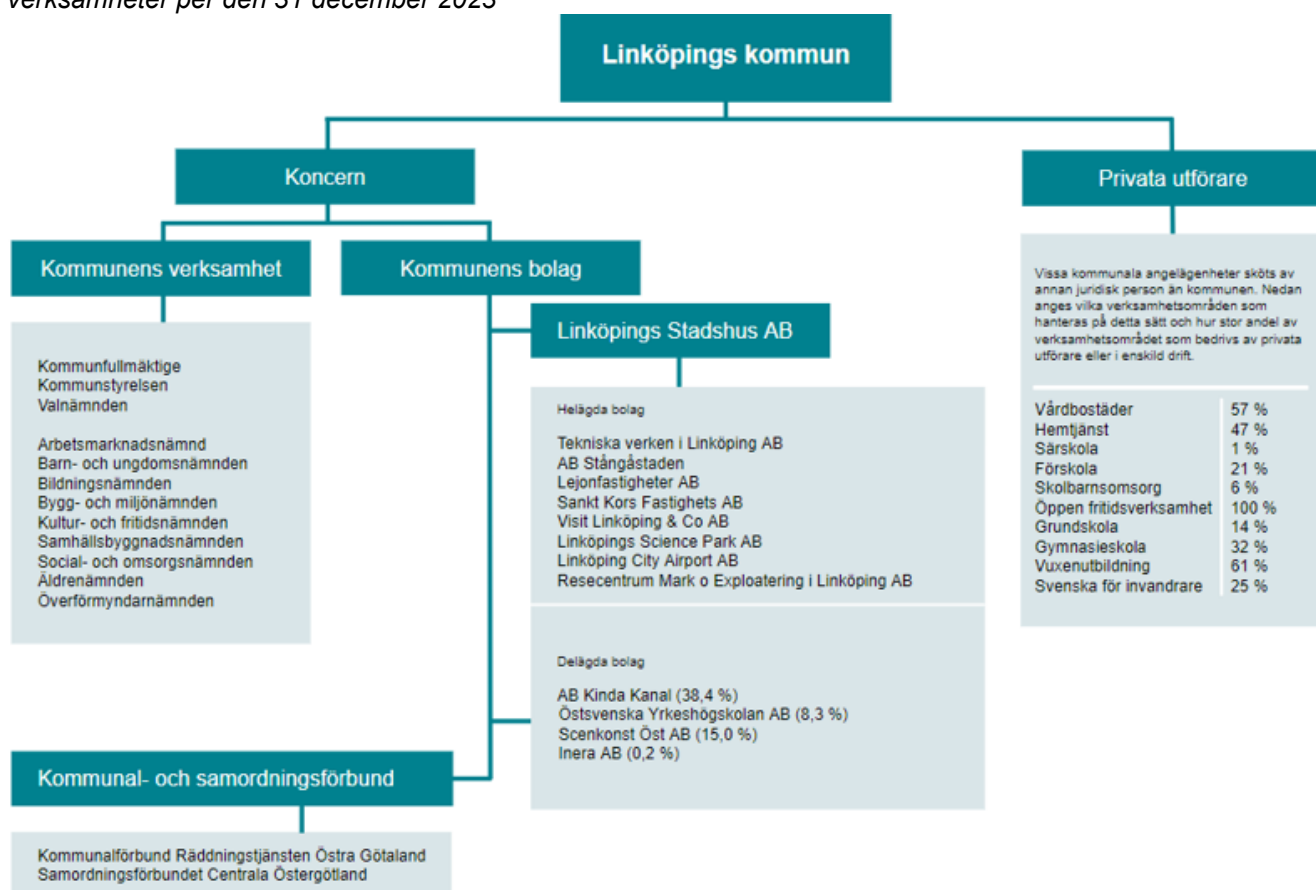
verksamheter per den 31 december 2023

Linköpings kommun

Koncern

Privata utförare

Kommunens verksamhet

Kommunens bolag

Linköpings Stadshus AB

Kommunfullmäktige
Kommunstyrelsen
Valnämnden

Arbetsmarknadsnämnd
Barn- och ungdomsnämnden
Bildningsnämnden
Bygg- och miljönämnden
Kultur- och fritidsnämnden
Samhällsbyggnadsnämnden
Social- och omsorgsnämnden
Äldrenämnden
Överförmyndarnämnden

Helägda bolag

Tekniska verken i Linköping AB
AB Stångåstaden
Lejonfastigheter AB
Sankt Kors Fastighets AB
Visit Linköping & Co AB
Linköpings Science Park AB
Linköping City Airport AB
Resecentrum Mark o Exploatering i Linköping AB

Delägda bolag

AB Kinda Kanal (38,4 %)
Östsvenska Yrkeshögskolan AB (8,3 %)
Scenkonst Öst AB (15,0 %)
Inera AB (0,2 %)

Vissa kommunala angelägenheter sköts av annan juridisk person än kommunen. Nedan anges vilka verksamhetsområden som hanteras på detta sätt och hur stor andel av verksamhetsområdet som bedrivs av privata utförare eller i enskild drift.

| | |
|---|---|
| Vårdbostäder | 57 % |
| Hemtjänst | 47 % |
| Särskola | 1 % |
| Förskola | 21 % |
| Skolbarnsomsorg | 6 % |
| Öppen fritidsverksamhet | 100 % |
| Grundskola | 14 % |
| Gymnasieskola | 32 % |
| Vuxenutbildning | 61 % |
| Svenska för invandrare | 25 % |

Kommunal- och samordningsförbund

Kommunalförbund Räddningstjänsten Östra Götaland
Samordningsförbundet Centrala Östergötland